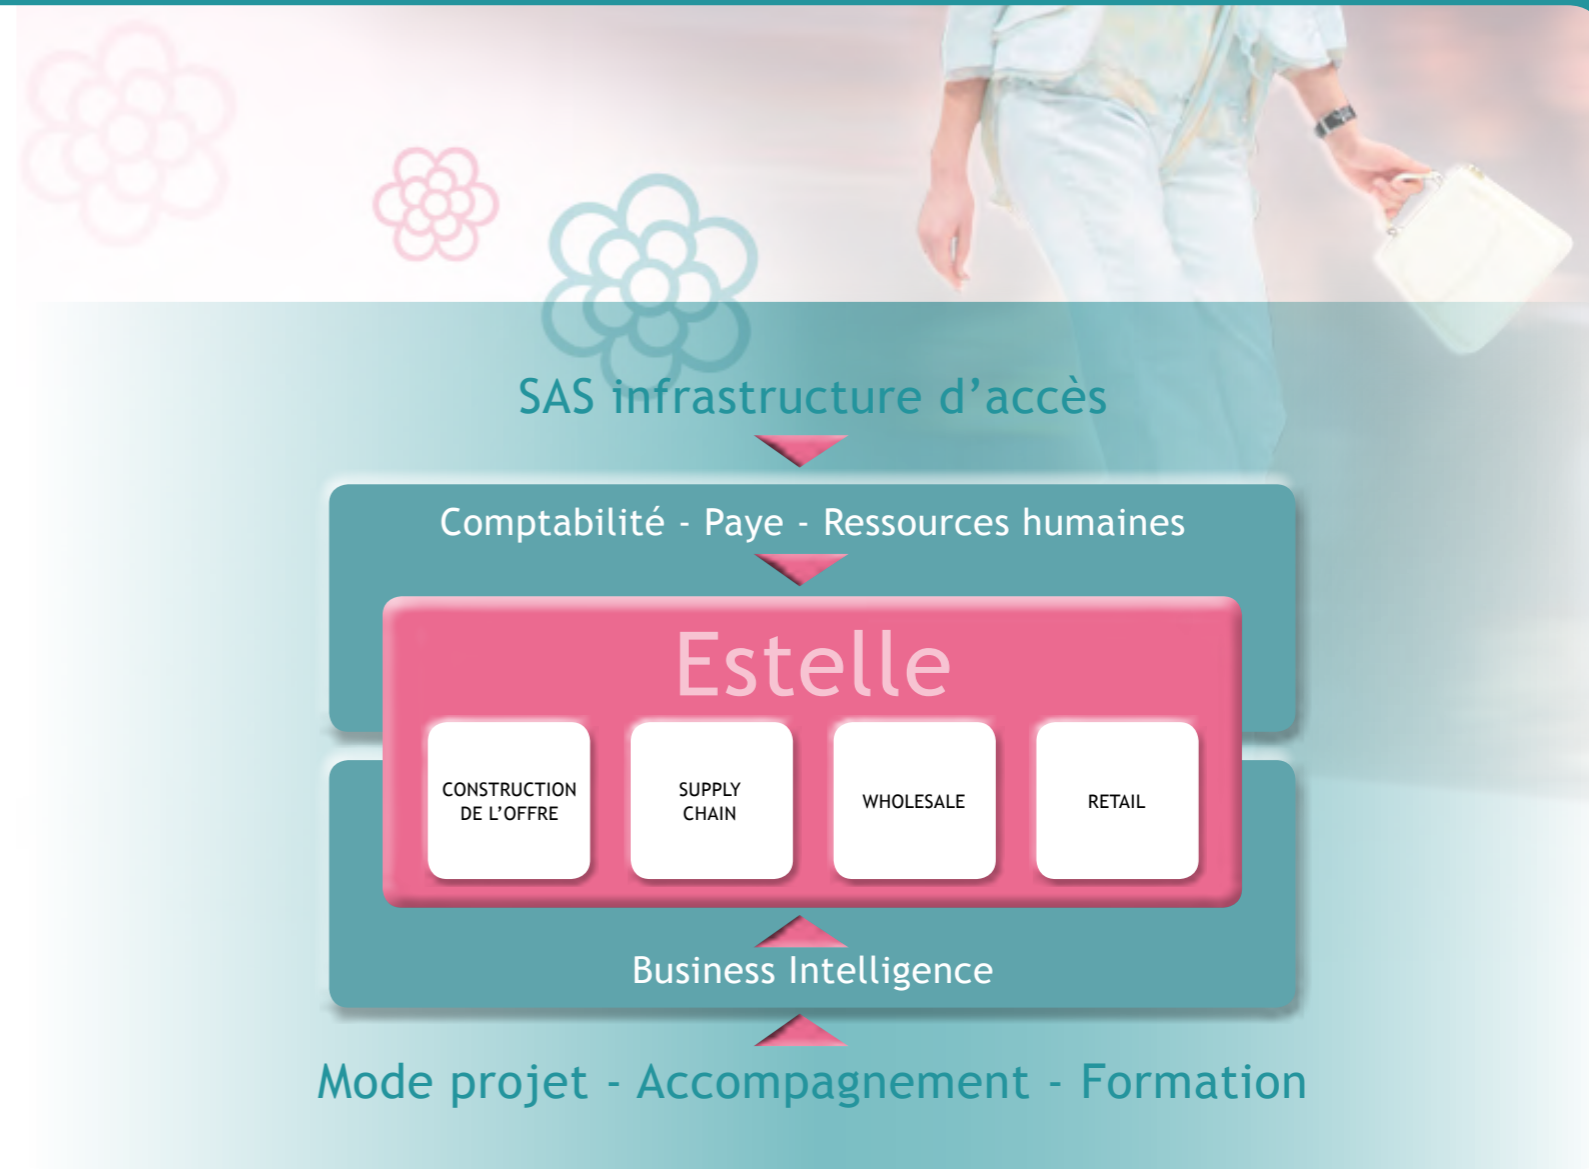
SAS infrastructure d’accès

Comptabilité - Paye - Ressources humaines

Estelle

CONSTRUCTION DE L’OFFRE

SUPPLY CHAIN

WHOLESALE

RETAIL

Business Intelligence

Mode projet - Accompagnement - Formation